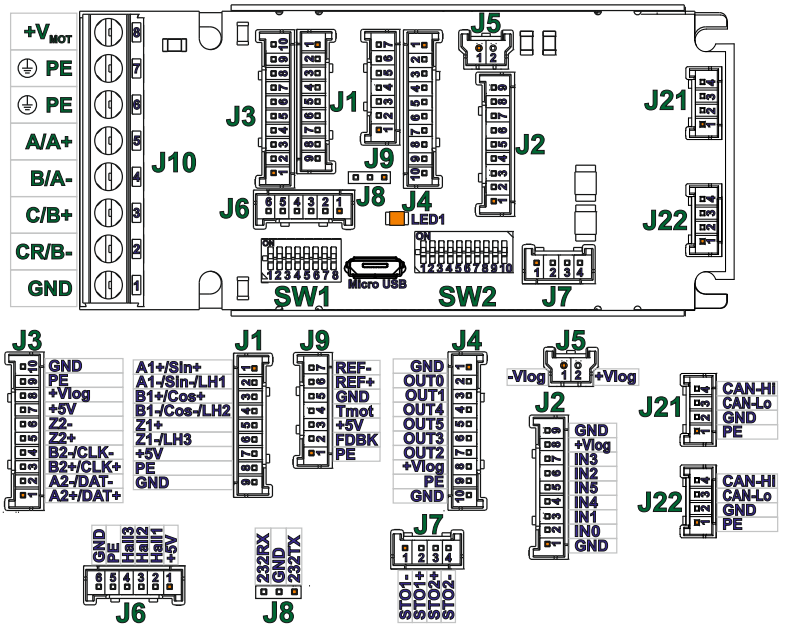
$+V_{MOT}$
PE
PE
A/A+
B/A-
C/B+
CR/B-
GND

8
7
6
5
4
3
2
1

J10

J3
10 9 8 7 6 5 4 3 2 1

J1
12 11 10 9 8 7 6 5 4 3 2 1

J9
8 7 6 5 4 3 2 1

J5
1 2

J2
10 9 8 7 6 5 4 3 2 1

J4
10 9 8 7 6 5 4 3 2 1

J8

J6
6 5 4 3 2 1

LED1

J21
4 3 2 1

J22
4 3 2 1

ON
1 2 3 4 5 6 7 8
SW1

Micro USB

ON
1 2 3 4 5 6 7 8 9 10
SW2

J7
1 2 3 4

J3
GND
PE
+Vlog
+5V
Z2-
Z2+
B2-/CLK-
B2+/CLK+
A2-/DAT-
A2+/DAT+
10 9 8 7 6 5 4 3 2 1

J1
A1+/Sin+
A1-/Sin-/LH1
B1+/Cos+
B1-/Cos-/LH2
Z1+
Z1-/LH3
+5V
PE
GND
1 2 3 4 5 6 7 8 9

J9
REF-
REF+
GND
Tmot
+5V
FDBK
PE
8 7 6 5 4 3 2 1

J4
GND
OUT0
OUT1
OUT4
OUT5
OUT3
OUT2
+Vlog
PE
GND
1 2 3 4 5 6 7 8 9 10

J5
-Vlog
+Vlog
1 2

J2
GND
+Vlog
IN3
IN2
IN5
IN4
IN1
IN0
GND
10 9 8 7 6 5 4 3 2 1

J21
CAN-HI
CAN-Lo
GND
PE
4 3 2 1

J22
CAN-HI
CAN-Lo
GND
PE
4 3 2 1

GND
PE
Hall3
Hall2
Hall1
+5V
6 5 4 3 2 1
J6

232RX
GND
232TX
J8

J7
1 2 3 4
STO1-
STO1+
STO2+
STO2-